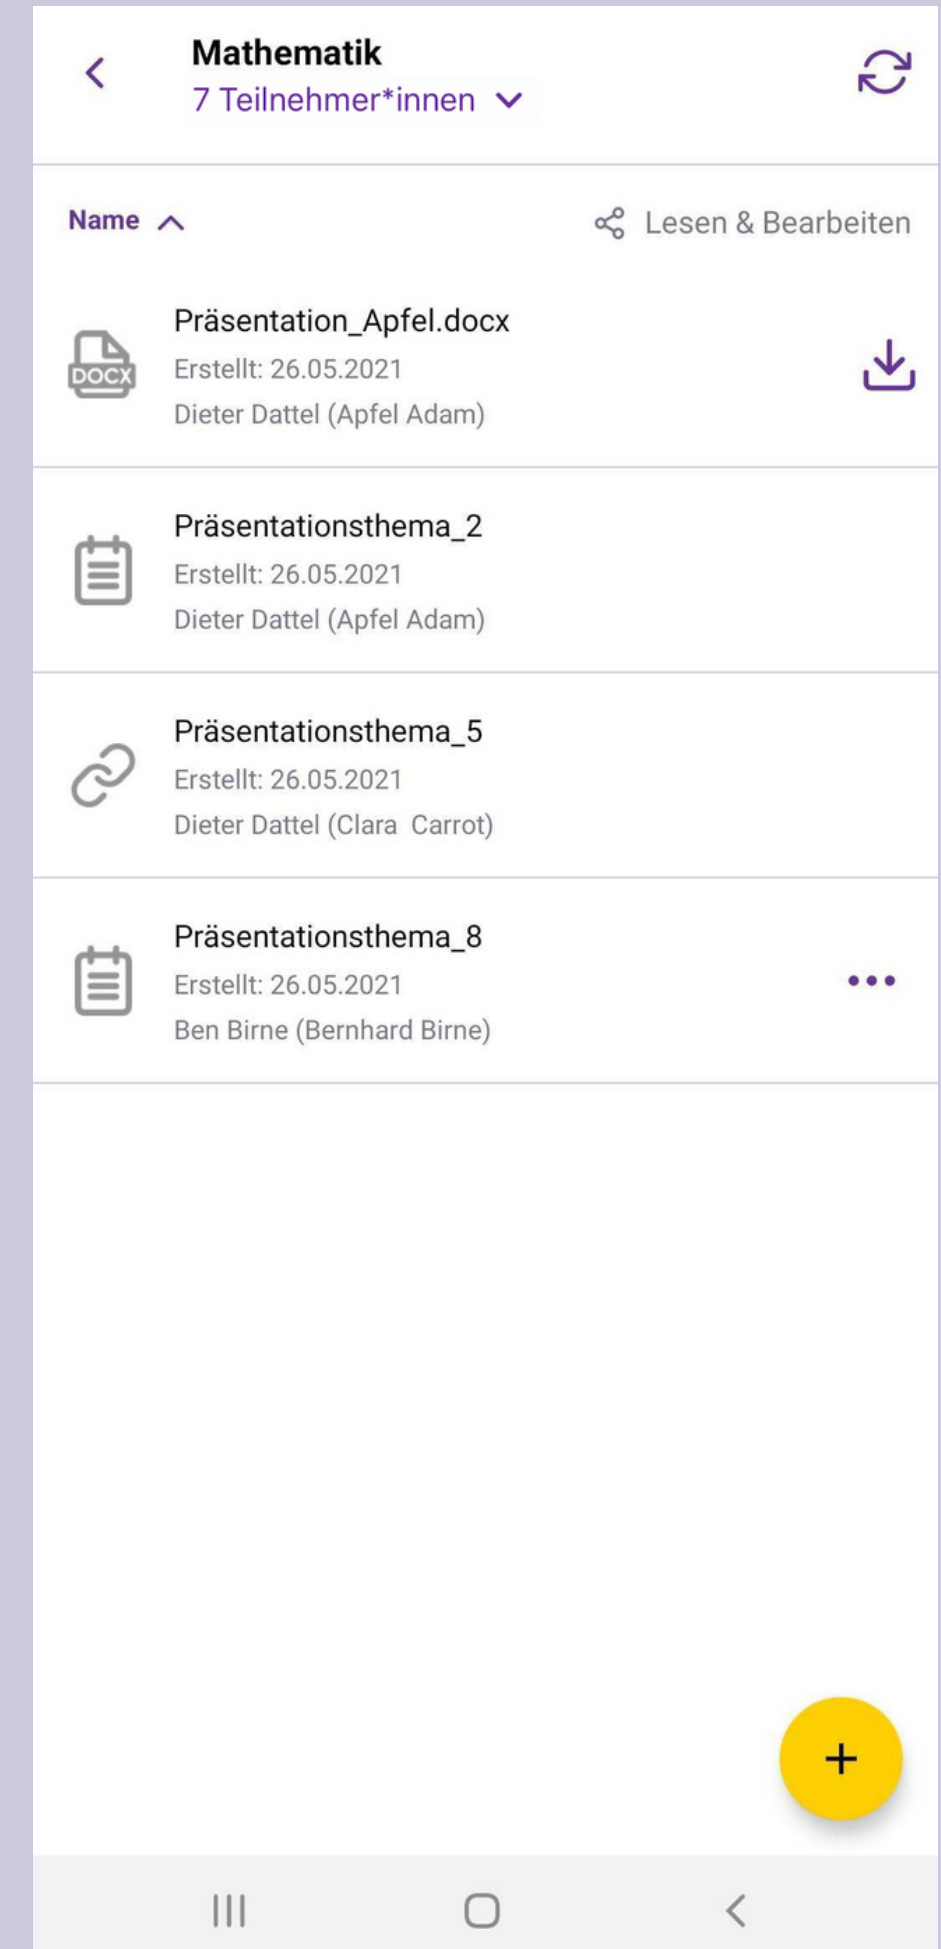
Mathematik
7 Teilnehmer*innen

Name

Lesen & Bearbeiten

DOCX
Präsentation_Apfel.docx
Erstellt: 26.05.2021
Dieter Dattel (Apfel Adam)

Präsentationsthema_2
Erstellt: 26.05.2021
Dieter Dattel (Apfel Adam)

Präsentationsthema_5
Erstellt: 26.05.2021
Dieter Dattel (Clara Carrot)

Präsentationsthema_8
Erstellt: 26.05.2021
Ben Birne (Bernhard Birne)